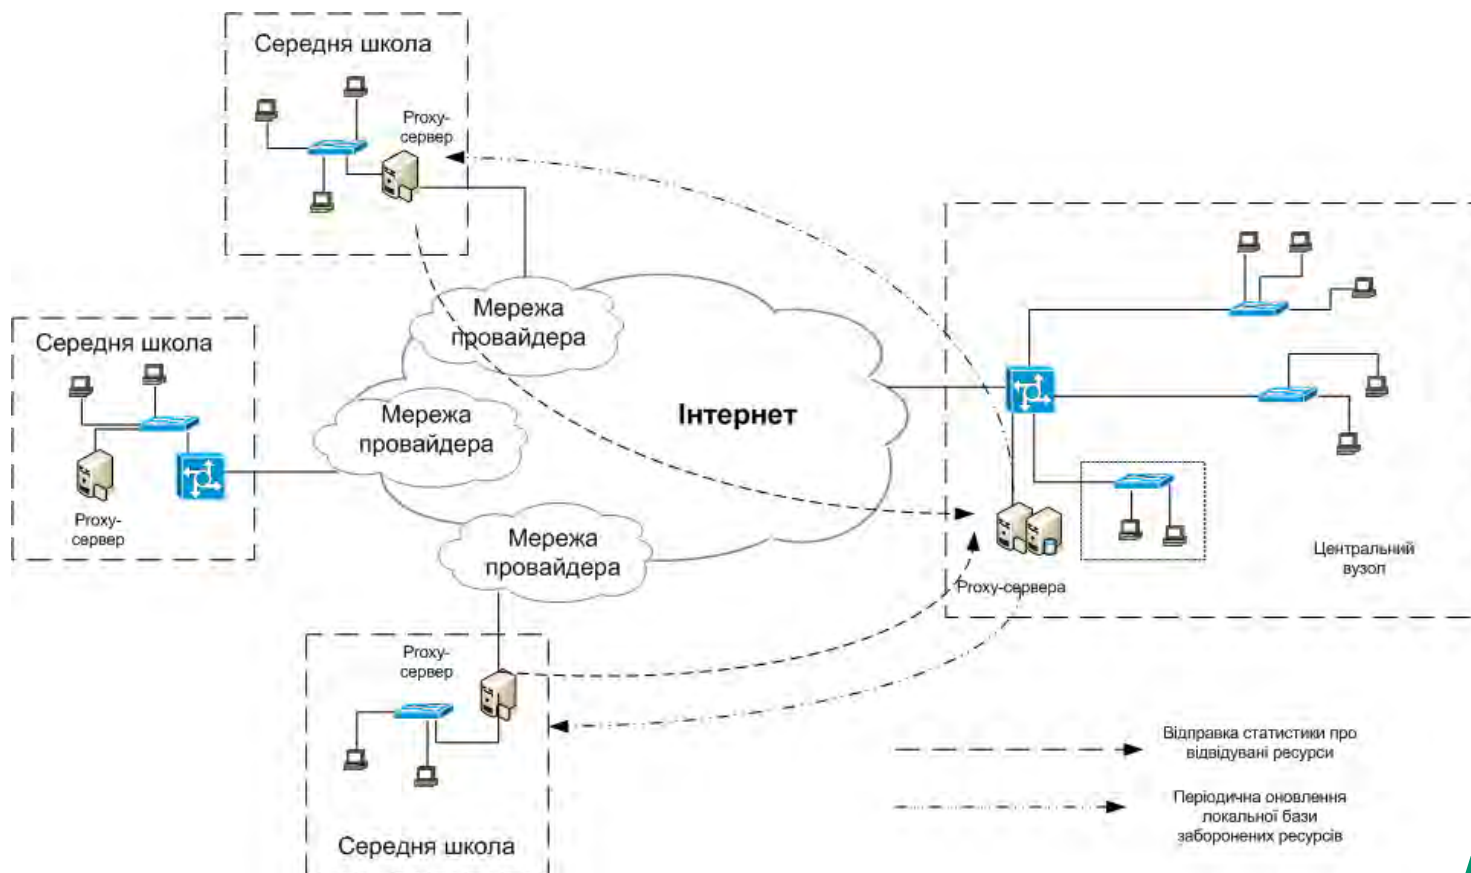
Середня школа

Proxy-сервер

Середня школа

Proxy-сервер

Мережа провайдера

Мережа провайдера

Інтернет

Мережа провайдера

Proxy-сервера

Центральний вузол

Proxy-сервер

Середня школа

Відправка статистики про відвідувані ресурси

Періодична оновлення локальної бази заборонених ресурсів